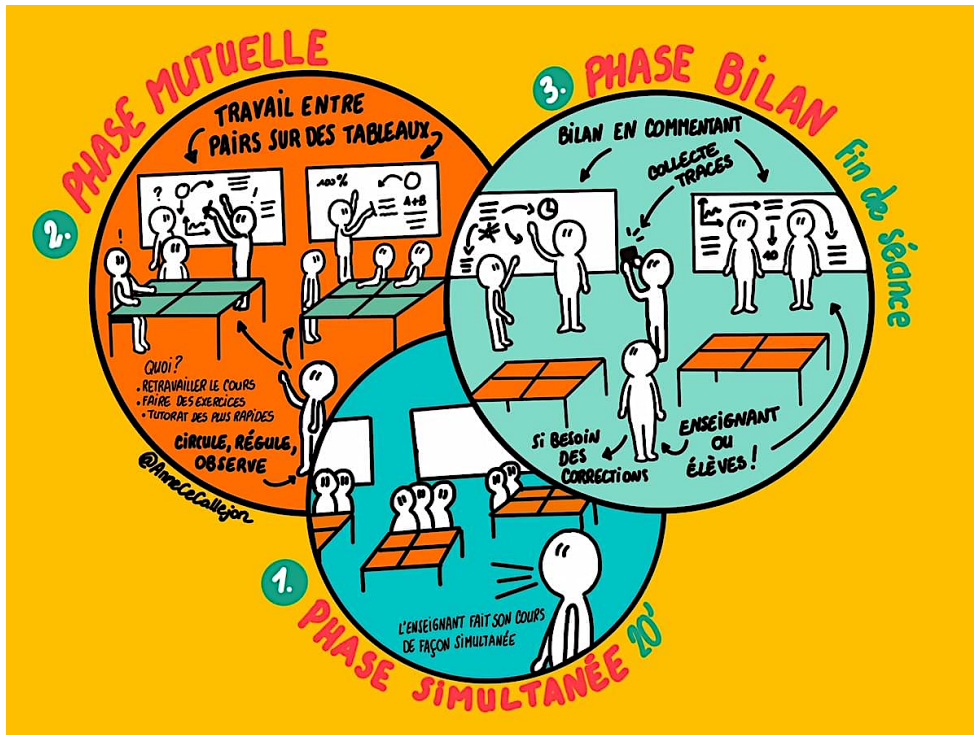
2. PHASE MUTUELLE

TRAVAIL ENTRE PAIRS SUR DES TABLEAUX

100%

A+B

QUOI?
• RETRAVAILLER LE COURS
• FAIRE DES EXERCICES
• TUTORAT DES PLUS RAPIDES

CIRCULE, RÉGULE, OBSERVE

@AnneLeCallejon

3. PHASE BILAN

fin de séance

BILAN EN COMMENTANT

COLLECTE TRACES

40

SI BESOIN DES CORRECTIONS

ENSEIGNANT OU ÉLÈVES!

1. PHASE SIMULTANÉE 20'

L'ENSEIGNANT FAIT SON COURS DE FAÇON SIMULTANÉE